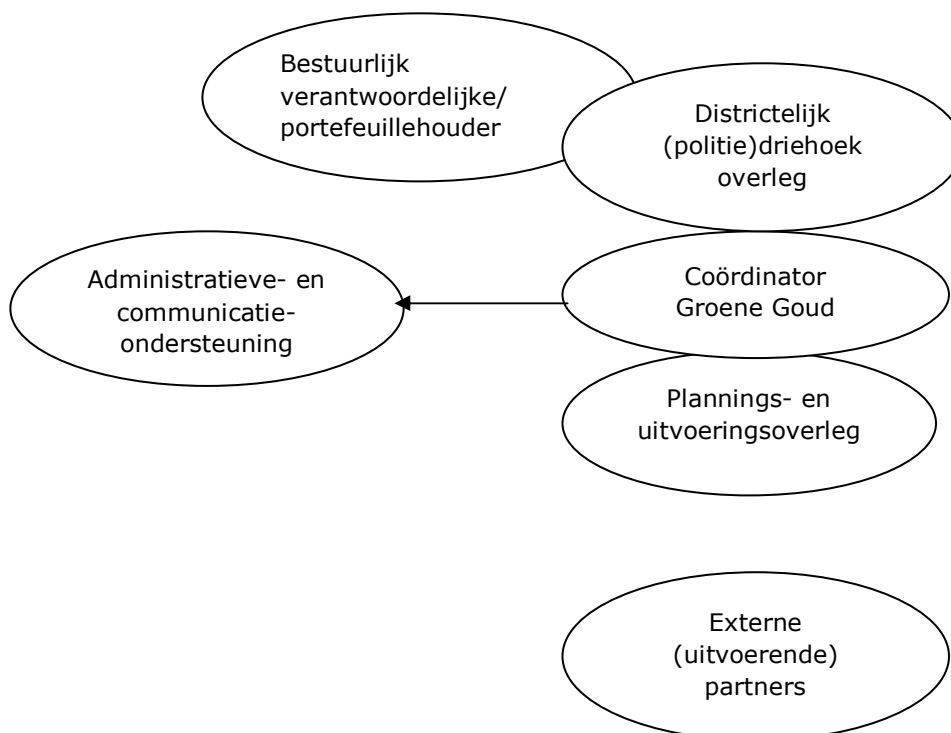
Bestuurlijk verantwoordelijke/ portefeuillehouder

Districtelijk (politie)driehoek overleg

Administratieve- en communicatie-ondersteuning

Coördinator Groene Goud

Plannings- en uitvoeringsoverleg

Externe (uitvoerende) partners